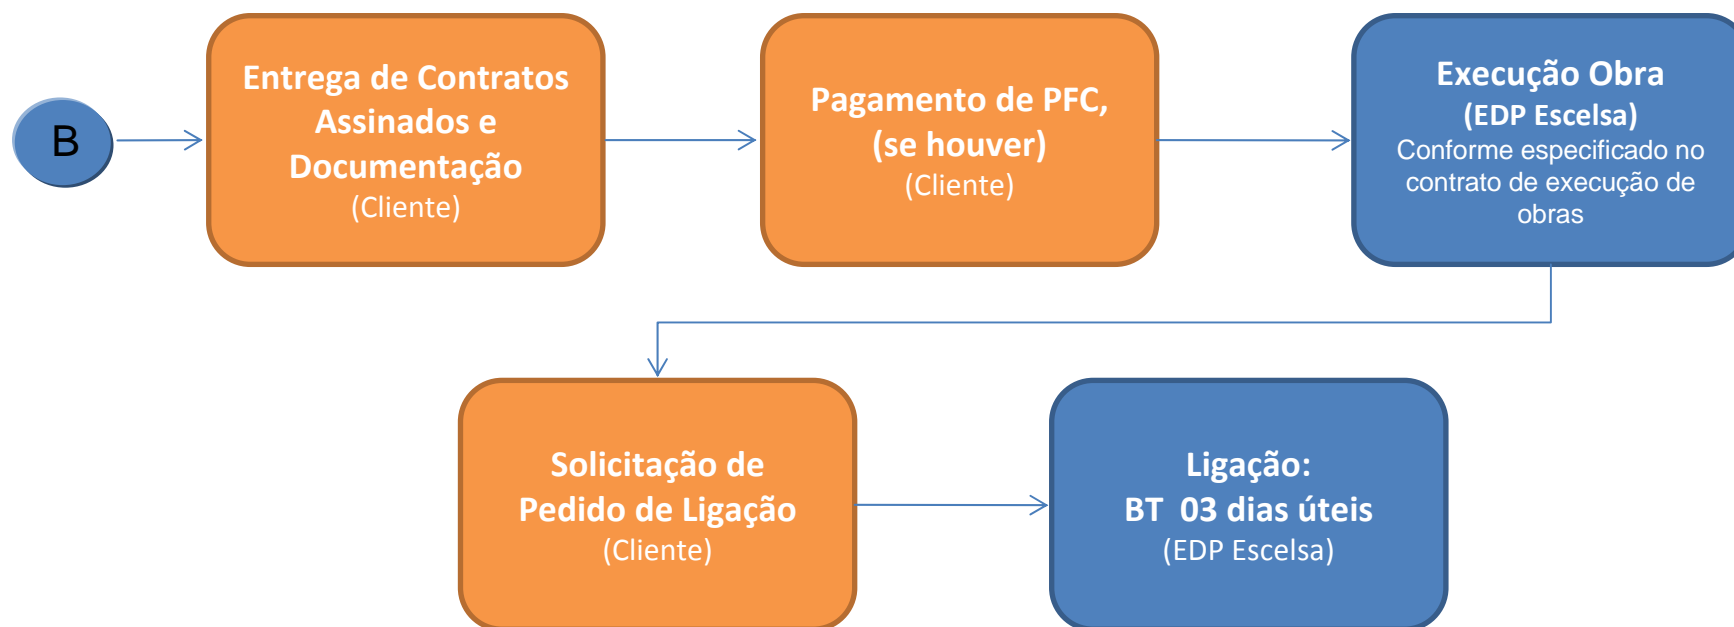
B

Entrega de Contratos Assinados e Documentação
(Cliente)

Pagamento de PFC, (se houver)
(Cliente)

Execução Obra
(EDP Escelsa)
Conforme especificado no contrato de execução de obras

Solicitação de Pedido de Ligação
(Cliente)

Ligação:
BT 03 dias úteis
(EDP Escelsa)